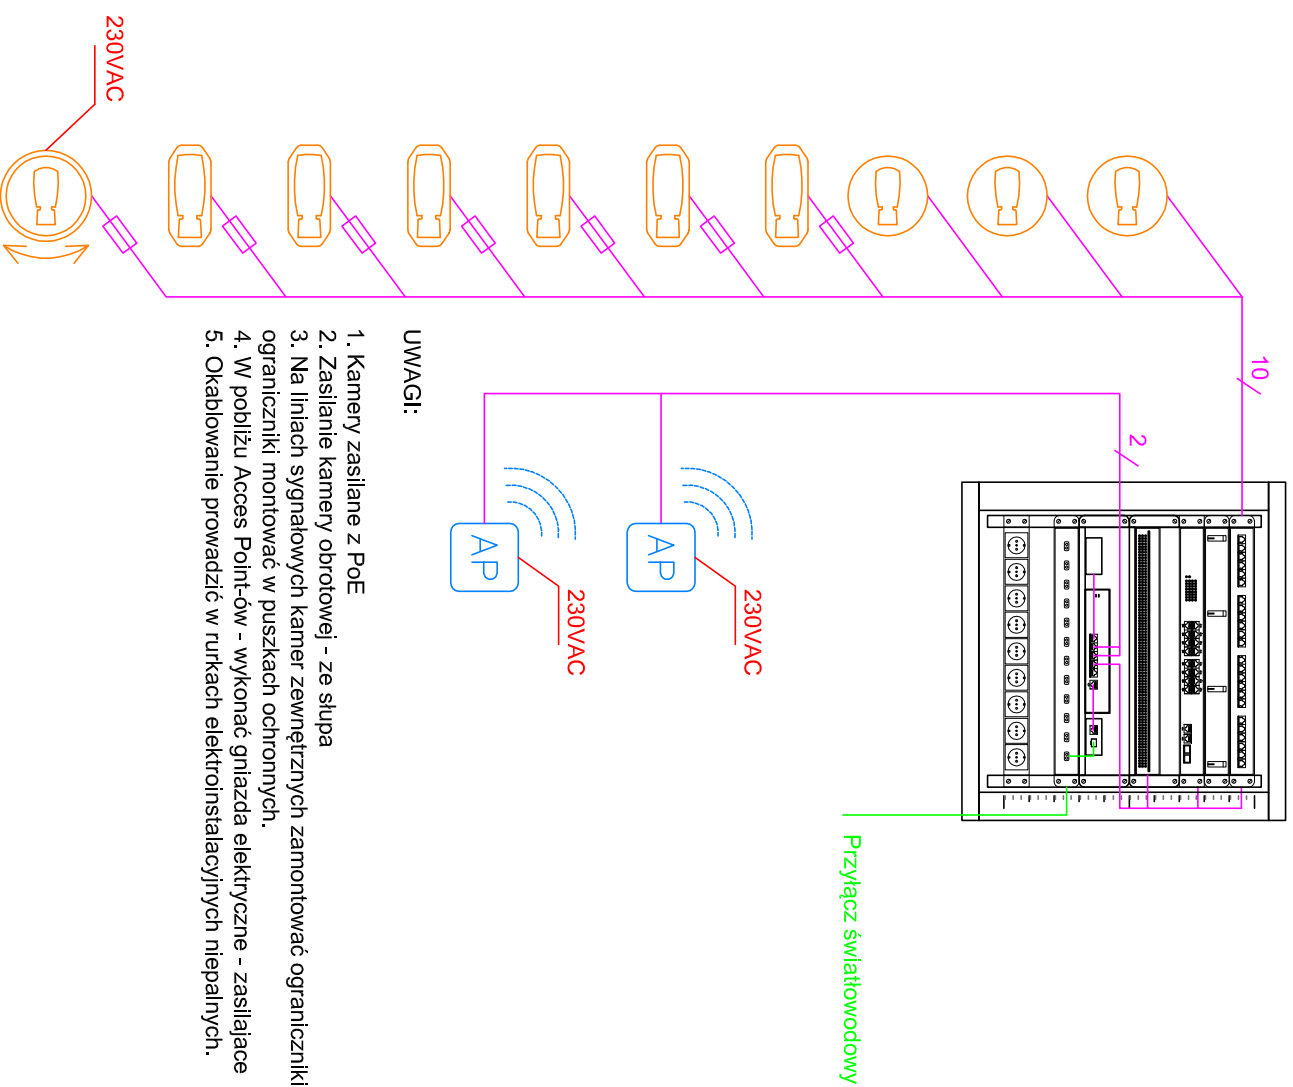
230VAC

10

2

AP

230VAC

AP

230VAC

UWAGI:

1. Kamery zasilane z PoE
2. Zasilanie kamery obrotowej - ze słupa
3. Na liniach sygnałowych kamer zewnętrznych zamontować ograniczniki ograniczniki montować w puszkach ochronnych.
4. W pobliżu Acces Point-ów - wykonać gniazda elektryczne - zasilające
5. Okablowanie prowadzić w rurkach elektroinstalacyjnych niepalnych.

Przyłącz światłowodowy